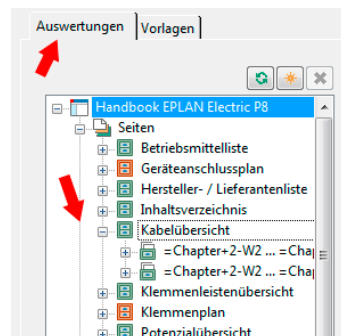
Auswertungen | Vorlagen

Handbook EPLAN Electric P8
Seiten
Betriebsmittelliste
Geräteanschlussplan
Hersteller- / Lieferantenliste
Inhaltsverzeichnis
Kabelübersicht
=Chapter+2-W2 ... =Chap
=Chapter+2-W2 ... =Chap
Klemmenleistenübersicht
Klemmenplan
Potenzialübersicht